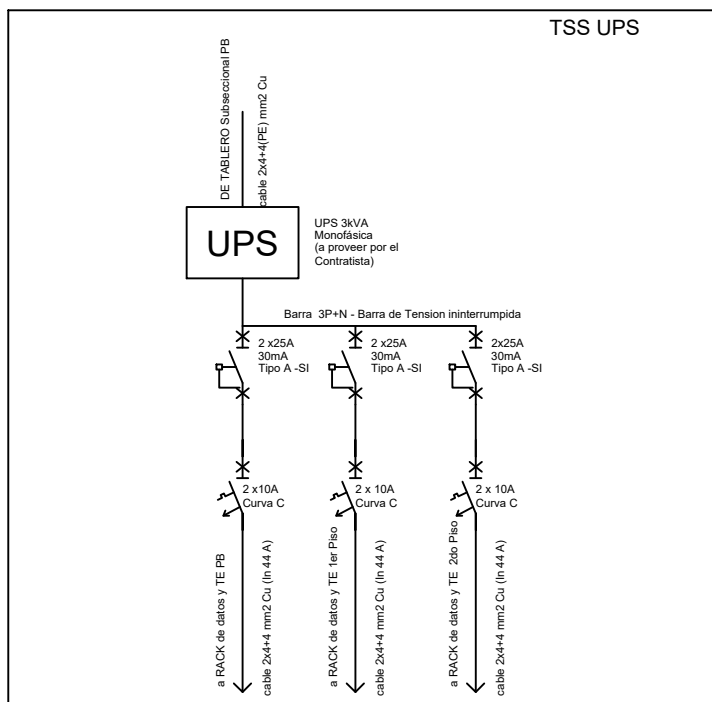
TSS UPS

DE TABLERO Subseccional PB

cable 2x4+4(PE) mm2 Cu

UPS

UPS 3kVA Monofásica (a proveer por el Contratista)

Barra 3P+N - Barra de Tension ininterrumpida

2 x25A 30mA Tipo A -SI

2 x25A 30mA Tipo A -SI

2x25A 30mA Tipo A -SI

2 x10A Curva C

2 x 10A Curva C

2 x 10A Curva C

a RACK de datos y TE PB

cable 2x4+4 mm2 Cu (In 44 A)

a RACK de datos y TE 1er Piso

cable 2x4+4 mm2 Cu (In 44 A)

a RACK de datos y TE 2do Piso

cable 2x4+4 mm2 Cu (In 44 A)